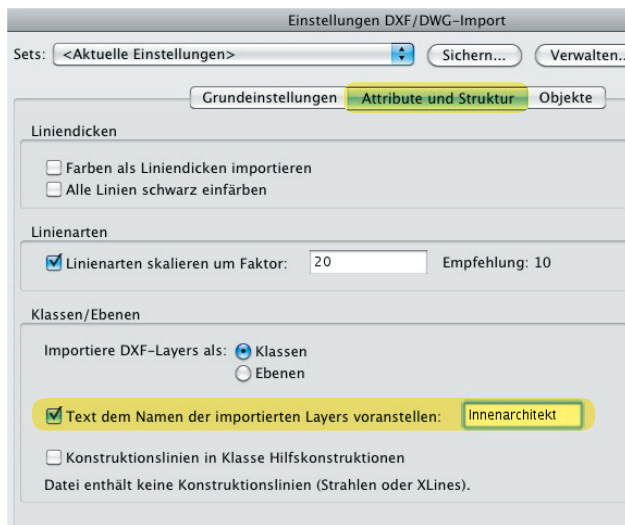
Einstellungen DXF/DWG-Import

Sets: <Aktuelle Einstellungen> Sichern... Verwalten...

Grundeinstellungen Attribute und Struktur Objekte

Liniendicken

Farben als Liniendicken importieren
Alle Linien schwarz einfärben

Linienarten

Linienarten skalieren um Faktor: 20 Empfehlung: 10

Klassen/Ebenen

Importiere DXF-Layers als: Klassen
Ebenen

Text dem Namen der importierten Layers voranstellen: Innenarchitekt

Konstruktionslinien in Klasse Hilfskonstruktionen
Datei enthält keine Konstruktionslinien (Strahlen oder XLines).